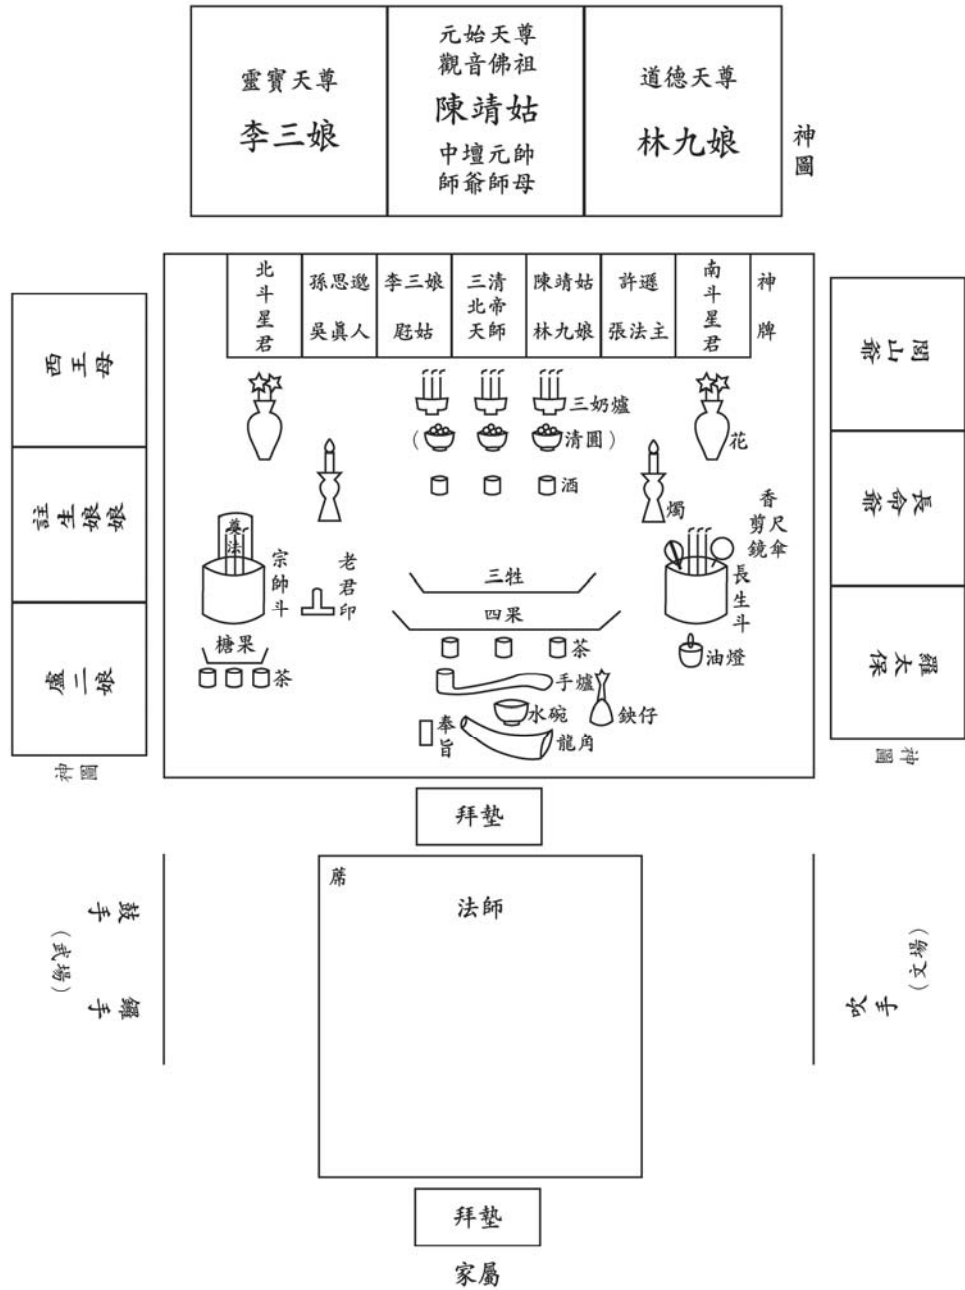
靈寶天尊
李三娘

元始天尊
觀音佛祖
陳靖姑
中壇元帥
師爺師母

道德天尊
林九娘

神圖

北斗星君

孫思邈
吳眞人

李三娘
尪姑

三清
北帝
天師

陳靖姑
林九娘

許遜
張法主

南斗星君

神牌

西王母

註生娘娘

盧二娘

神圖

閭山爺

長命爺

羅太保

神圖

三奶爐
（清圓）
酒
花
燭
香
剪尺
鏡傘
長生斗
油燈

奏法
宗師斗
老君印
糖果
茶

三牲
四果
茶
手爐
水碗
鈇仔
奉旨
龍角

拜墊

席
法師

鼓手
（武場）
鑼手

（文場）
吹手

拜墊
家屬